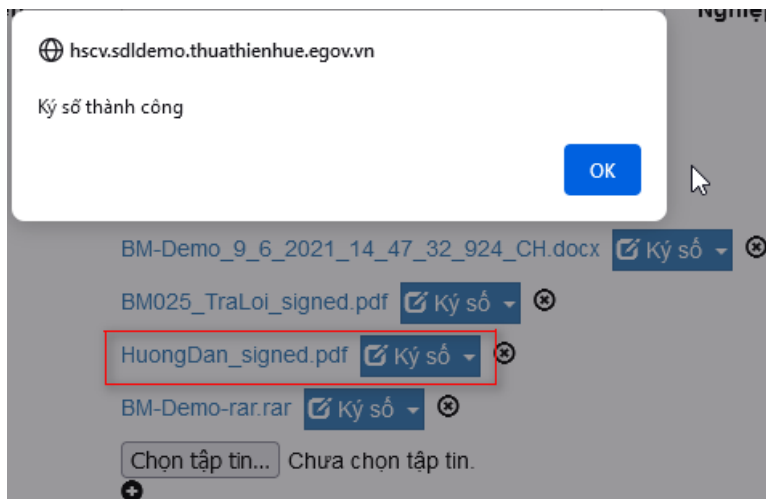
Nghiệ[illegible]

hscv.sdldemo.thuathienhue.egov.vn

Ký số thành công

OK

BM-Demo_9_6_2021_14_47_32_924_CH.docx Ký số

BM025_TraLoi_signed.pdf Ký số

HuongDan_signed.pdf Ký số

BM-Demo-rar.rar Ký số

Chọn tập tin... Chưa chọn tập tin.